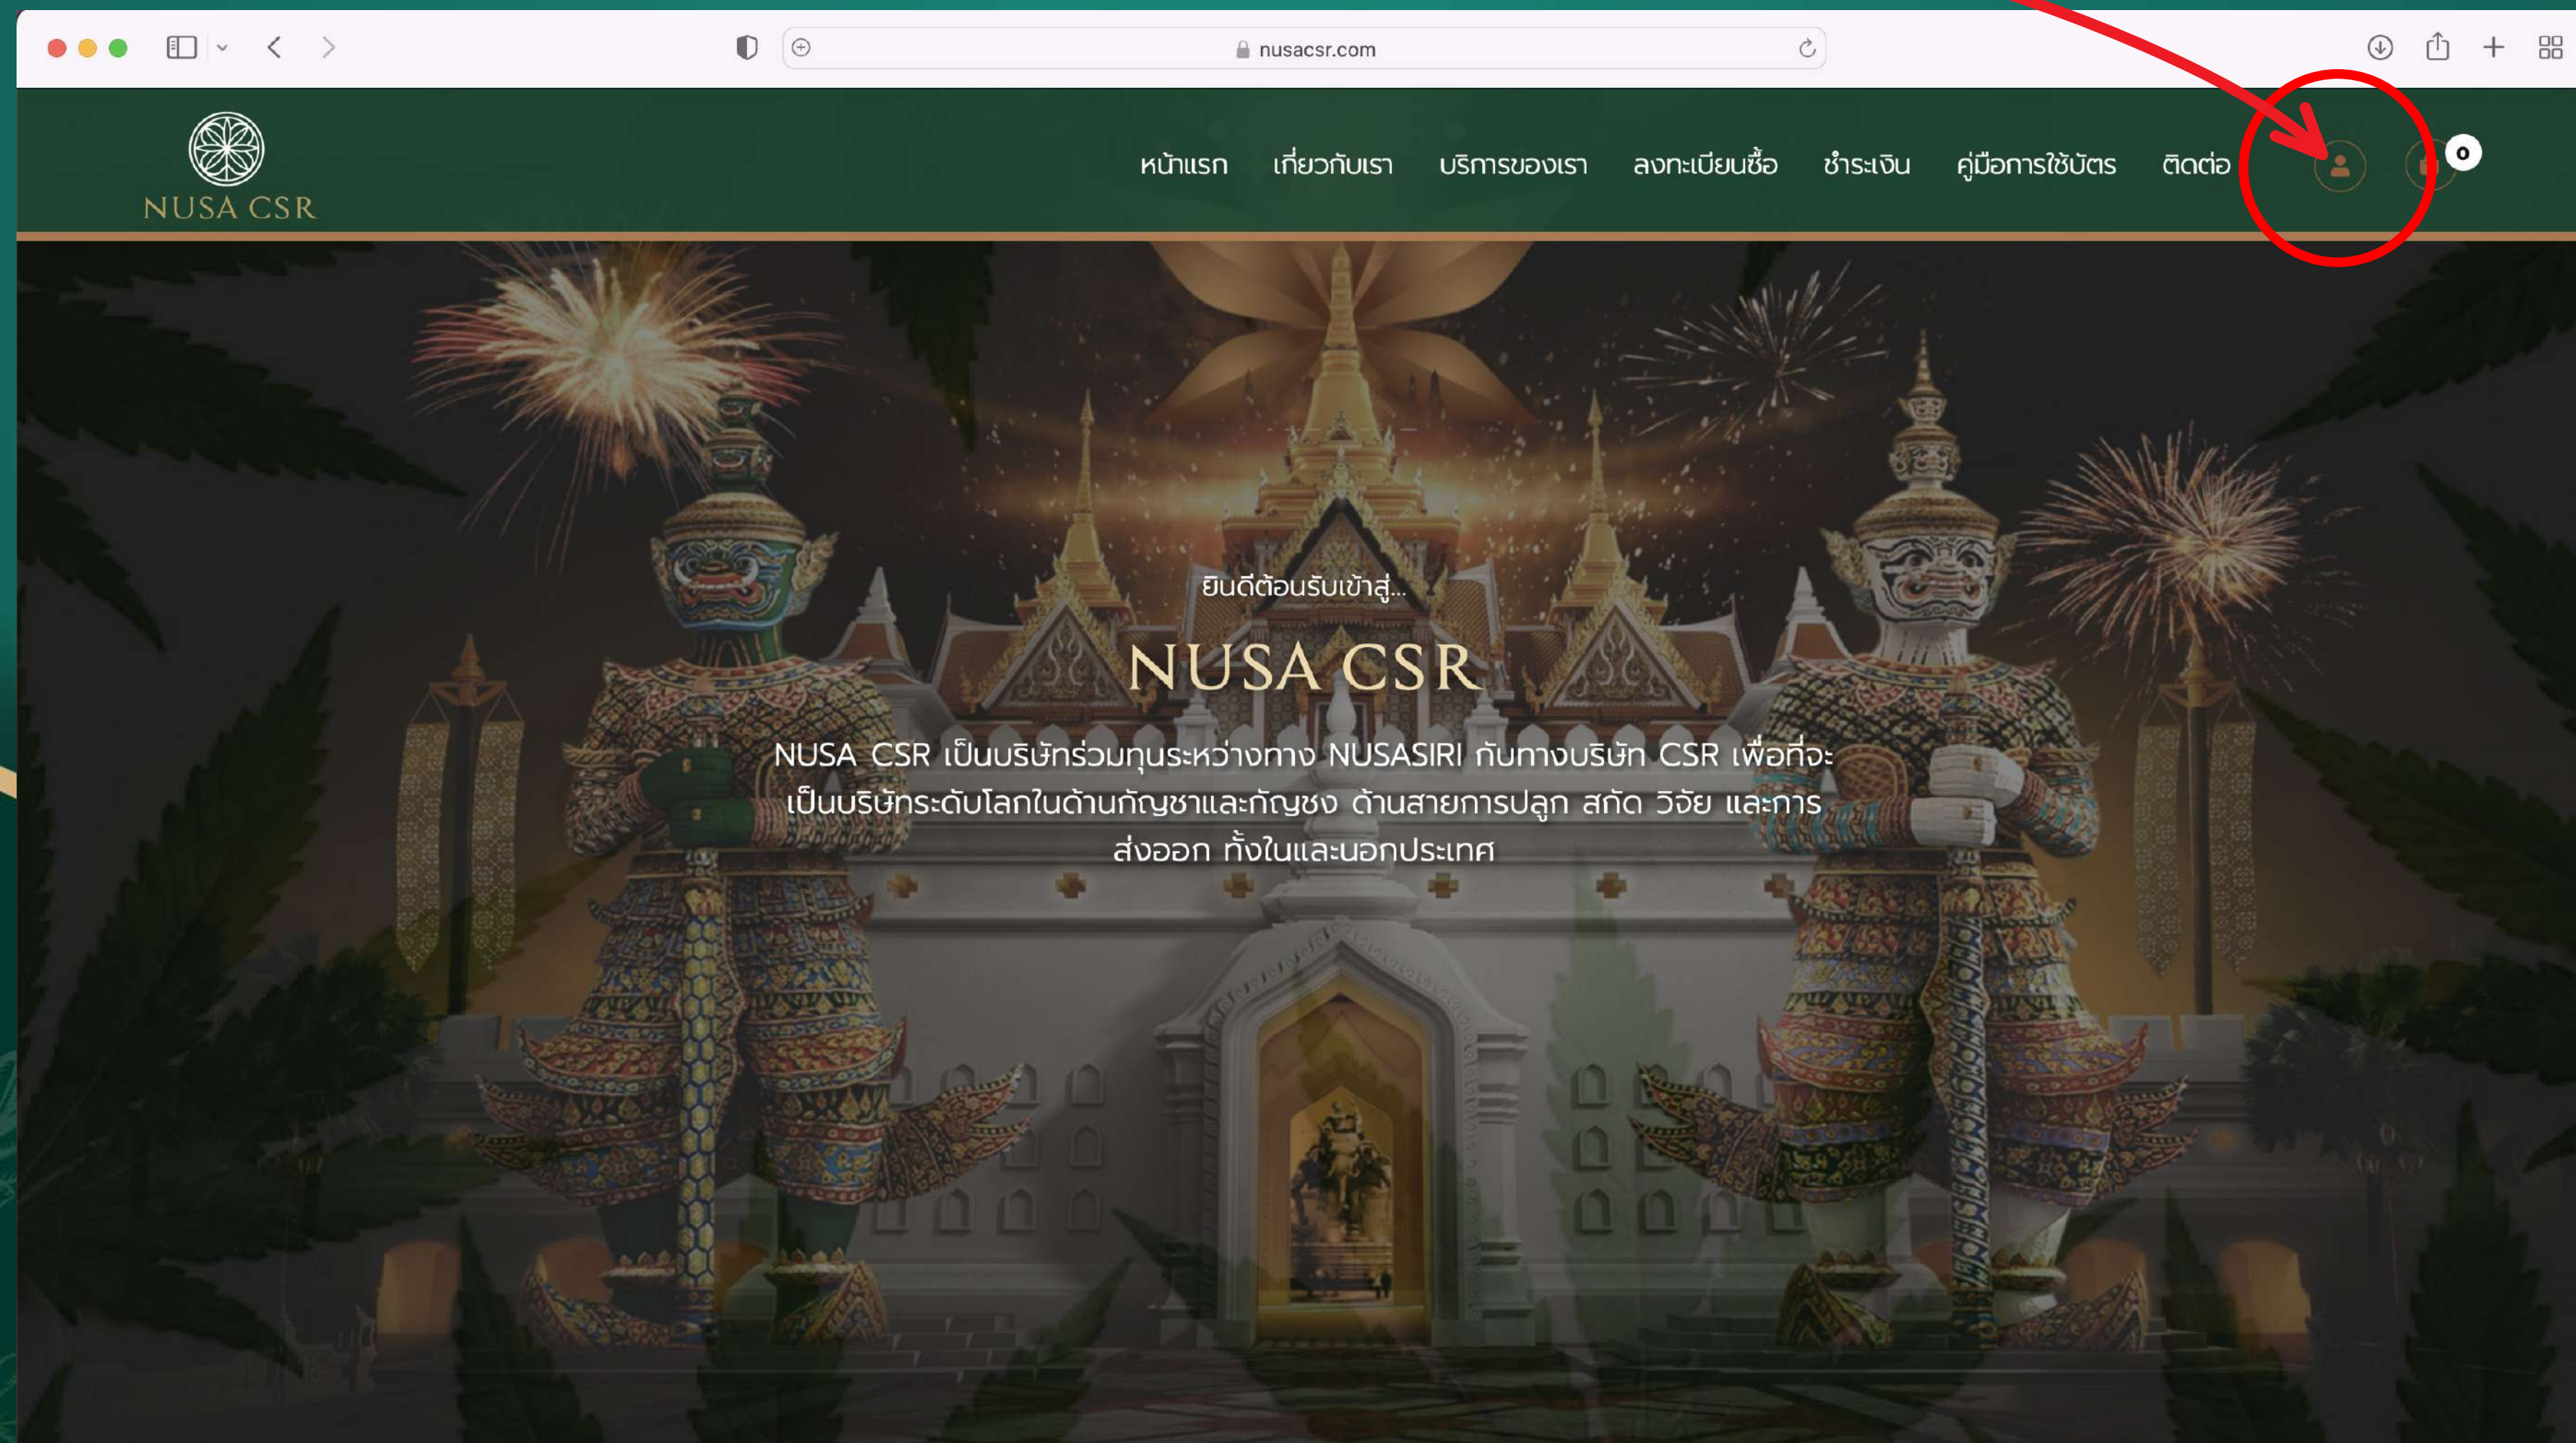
nusacsr.com

NUSA CSR

หน้าแรก เกี่ยวกับเรา บริการของเรา ลงทะเบียนซื้อ ชำระเงิน คู่มือการใช้บัตร ติดต่อ

0

ยินดีต้อนรับเข้าสู่...

NUSA CSR

NUSA CSR เป็นบริษัทร่วมทุนระหว่างทาง NUSASIRI กับทางบริษัท CSR เพื่อที่จะเป็นบริษัทระดับโลกในด้านกัญชาและกัญชง ด้านสายการปลูก สกัด วิจัย และการส่งออก ทั้งในและนอกประเทศ